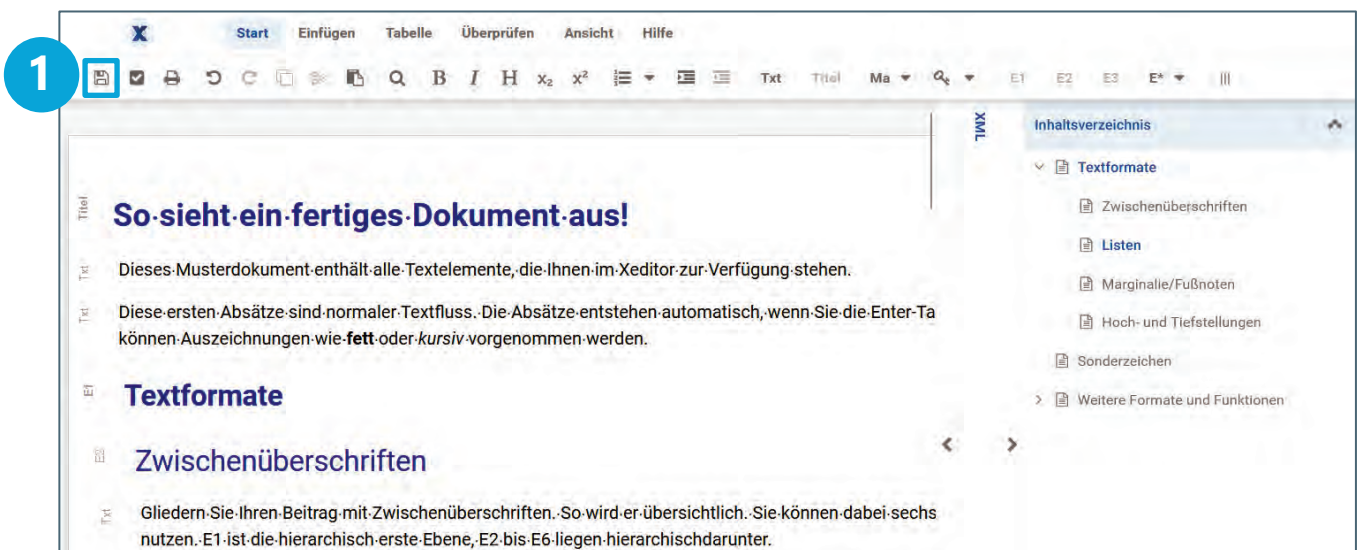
1

X Start Einfügen Tabelle Überprüfen Ansicht Hilfe

Txt Titel Ma E1 E2 E3 E*

XML

Titel So·sieht·ein·fertiges·Dokument·aus!

Txt Dieses·Musterdokument·enthält·alle·Textelemente,·die·Ihnen·im·Xeditor·zur·Verfügung·stehen.

Txt Diese·ersten·Absätze·sind·normaler·Textfluss.·Die·Absätze·entstehen·automatisch,·wenn·Sie·die·Enter-Ta können·Auszeichnungen·wie·**fett**·oder·*kursiv*·vorgenommen·werden.

E1 **Textformate**

E2 Zwischenüberschriften

Txt Gliedern·Sie·Ihren·Beitrag·mit·Zwischenüberschriften.·So·wird·er·übersichtlich.·Sie·können·dabei·sechs nutzen.·E1·ist·die·hierarchisch·erste·Ebene,·E2·bis·E6·liegen·hierarchischdarunter.

Inhaltsverzeichnis

Textformate

Zwischenüberschriften

Listen

Marginalie/Fußnoten

Hoch- und Tiefstellungen

Sonderzeichen

Weitere Formate und Funktionen